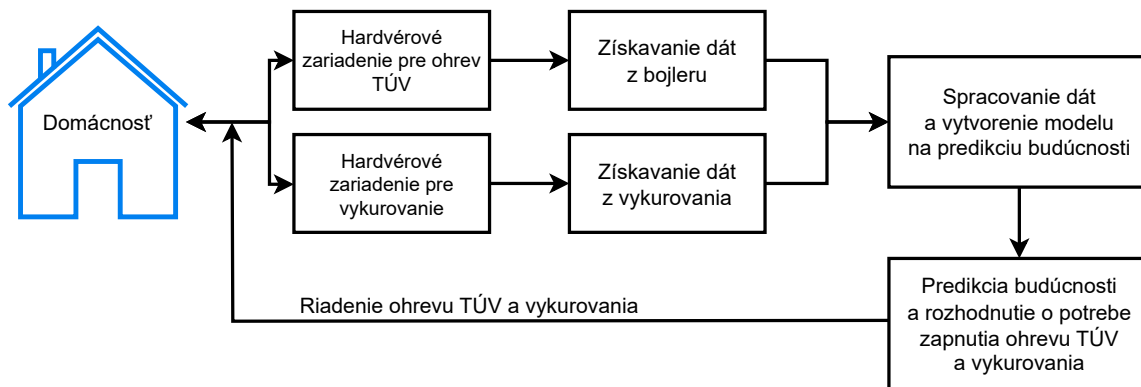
Domácnosť

Hardvérové zariadenie pre ohrev TÚV

Získavanie dát z bojleru

Hardvérové zariadenie pre vykurovanie

Získavanie dát z vykurovania

Spracovanie dát a vytvorenie modelu na predikciu budúcnosti

Predikcia budúcnosti a rozhodnutie o potrebe zapnutia ohrevu TÚV a vykurovania

Riadenie ohrevu TÚV a vykurovania